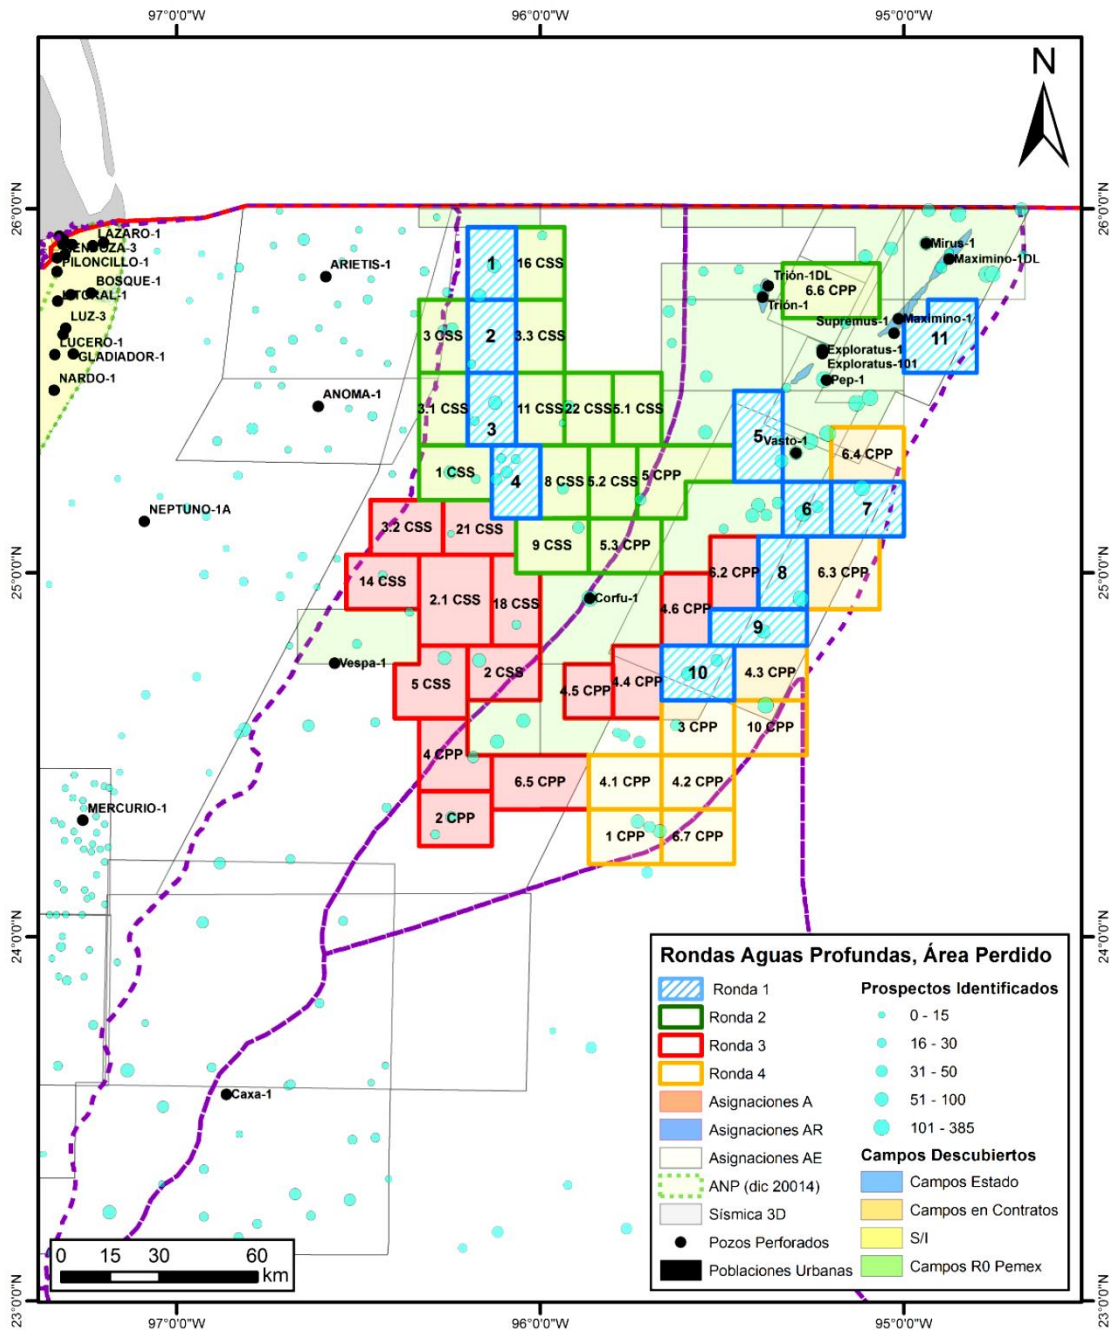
97°0'0"W
96°0'0"W
95°0'0"W
26°0'0"N
25°0'0"N
24°0'0"N
23°0'0"N
N

LAZARO-1
MENDOZA-3
PILONCILLO-1
BOSQUE-1
LITORAL-1
LUZ-3
LUCERO-1
GLADIADOR-1
NARDO-1
ARIETIS-1
ANOMA-1
NEPTUNO-1A
MERCURIO-1
Caxa-1
Vespa-1
Corfu-1
Trión-1DL
Trión-1
Mirus-1
Maximino-1DL
Supremus-1
Maximino-1
Exploratus-1
Exploratus-101
Pep-1
Vasto-1

1
16 CSS
2
3 CSS
3.3 CSS
6.6 CPP
11
3.1 CSS
3
11 CSS
22 CSS
5.1 CSS
5
6.4 CPP
1 CSS
4
8 CSS
5.2 CSS
5 CPP
6
7
3.2 CSS
21 CSS
9 CSS
5.3 CPP
6.2 CPP
8
6.3 CPP
14 CSS
2.1 CSS
18 CSS
4.6 CPP
9
5 CSS
2 CSS
4.5 CPP
4.4 CPP
10
4.3 CPP
3 CPP
10 CPP
4 CPP
6.5 CPP
4.1 CPP
4.2 CPP
2 CPP
1 CPP
6.7 CPP

Rondas Aguas Profundas, Área Perdido
Ronda 1
Ronda 2
Ronda 3
Ronda 4
Asignaciones A
Asignaciones AR
Asignaciones AE
ANP (dic 20014)
Sísmica 3D
Pozos Perforados
Poblaciones Urbanas
Prospectos Identificados
0 - 15
16 - 30
31 - 50
51 - 100
101 - 385
Campos Descubiertos
Campos Estado
Campos en Contratos
S/I
Campos R0 Pemex

0 15 30 60
km